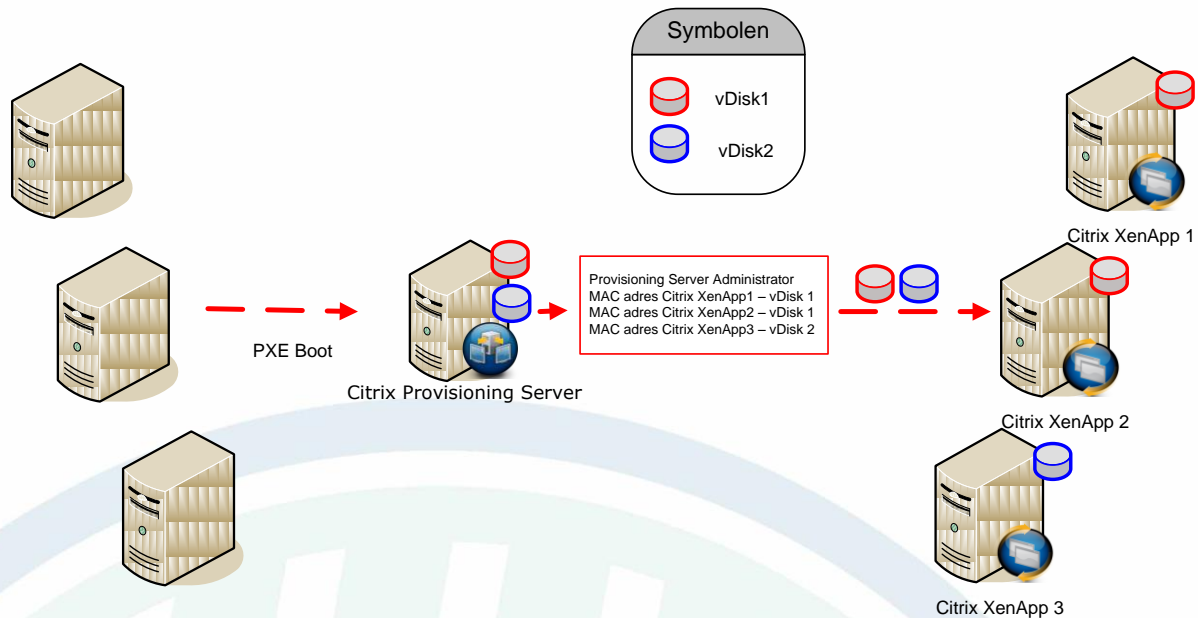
Symbolen

vDisk1

vDisk2

Citrix XenApp 1

PXE Boot

Citrix Provisioning Server

Provisioning Server Administrator
MAC adres Citrix XenApp1 – vDisk 1
MAC adres Citrix XenApp2 – vDisk 1
MAC adres Citrix XenApp3 – vDisk 2

Citrix XenApp 2

Citrix XenApp 3